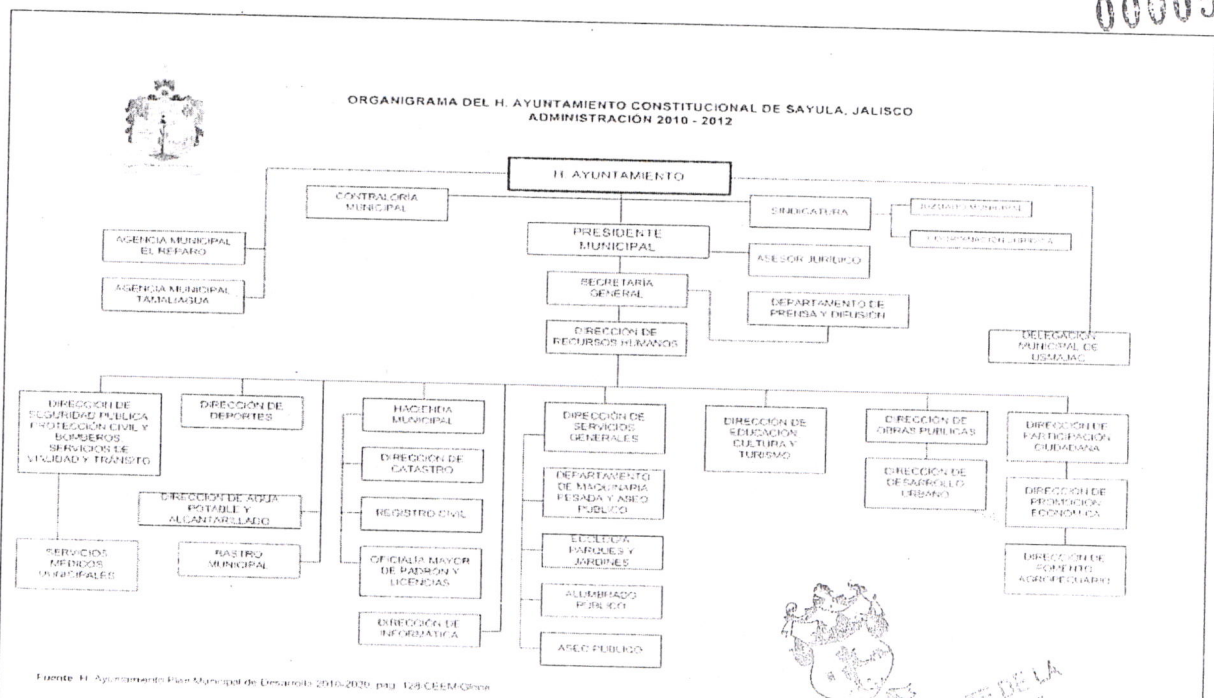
00005

ORGANIGRAMA DEL H. AYUNTAMIENTO CONSTITUCIONAL DE SAYULA, JALISCO
ADMINISTRACIÓN 2010 - 2012

H. AYUNTAMIENTO

CONTRALORIA MUNICIPAL

SINDICATURA

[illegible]

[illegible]

AGENCIA MUNICIPAL EL REPARO

AGENCIA MUNICIPAL TAMALIAGUA

PRESIDENTE MUNICIPAL

ASESOR JURIDICO

SECRETARIA GENERAL

DEPARTAMENTO DE PRENSA Y DIFUSIÓN

DIRECCIÓN DE RECURSOS HUMANOS

DELEGACIÓN MUNICIPAL DE USMAJAC

DIRECCIÓN DE SEGURIDAD PUBLICA PROTECCIÓN CIVIL Y BOMBEROS SERVICIOS DE VIALIDAD Y TRÁNSITO

DIRECCIÓN DE DEPORTES

HACIENDA MUNICIPAL

DIRECCIÓN DE CATASTRO

REGISTRO CIVIL

OFICIALIA MAYOR DE PADRON Y LICENCIAS

DIRECCIÓN DE INFORMÁTICA

DIRECCIÓN DE SERVICIOS GENERALES

DEPARTAMENTO DE MAQUINARIA PESADA Y ASEO PUBLICO

ECOLOGIA PARQUES Y JARDINES

ALUMBRADO PUBLICO

ASEO PUBLICO

DIRECCIÓN DE EDUCACIÓN CULTURA Y TURISMO

DIRECCIÓN DE OBRAS PUBLICAS

DIRECCIÓN DE DESARROLLO URBANO

DIRECCIÓN DE PARTICIPACIÓN CIUDADANA

DIRECCIÓN DE PROMOCIÓN ECONOMICA

DIRECCIÓN DE FOMENTO AGROPECUARIO

DIRECCIÓN DE AGUA POTABLE Y ALCANTARILLADO

SERVICIOS MEDICOS MUNICIPALES

RASTRO MUNICIPAL

Fuente: H. Ayuntamiento Plan Municipal de Desarrollo 2010-2020, pag. 128 CEEM-Glona

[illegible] DE LA